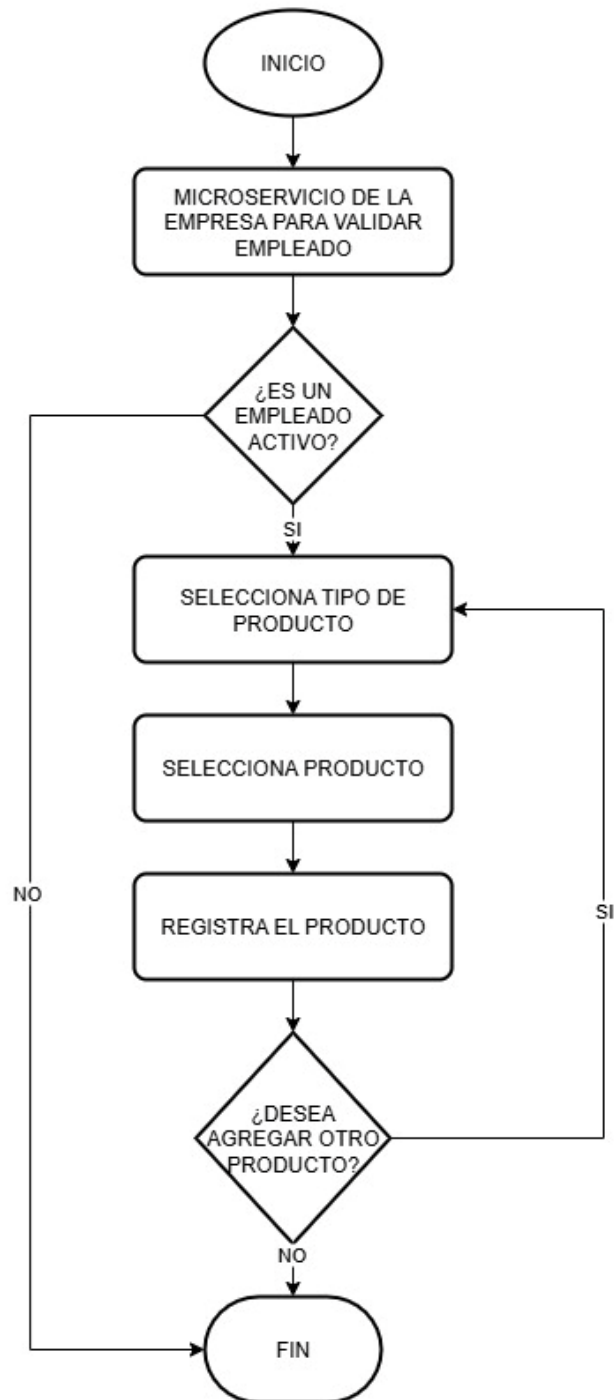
INICIO

MICROSERVICIO DE LA EMPRESA PARA VALIDAR EMPLEADO

¿ES UN EMPLEADO ACTIVO?

SI

NO

SELECCIONA TIPO DE PRODUCTO

SELECCIONA PRODUCTO

REGISTRA EL PRODUCTO

SI

¿DESEA AGREGAR OTRO PRODUCTO?

NO

FIN